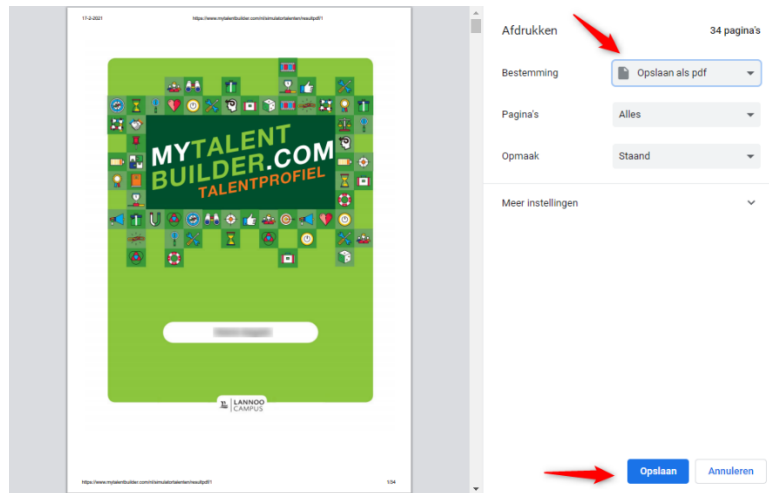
17-2-2021

https://www.mytalentbuilder.com/nl/simulatortalenten/resultpdf/1

MYTALENTBUILDER.COM
TALENTPROFIEL

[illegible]

LANNOO CAMPUS

https://www.mytalentbuilder.com/nl/simulatortalenten/resultpdf/1

1/34

Afdrukken

34 pagina's

Bestemming

Opslaan als pdf

Pagina's

Alles

Opmaak

Staand

Meer instellingen

Opslaan

Annuleren